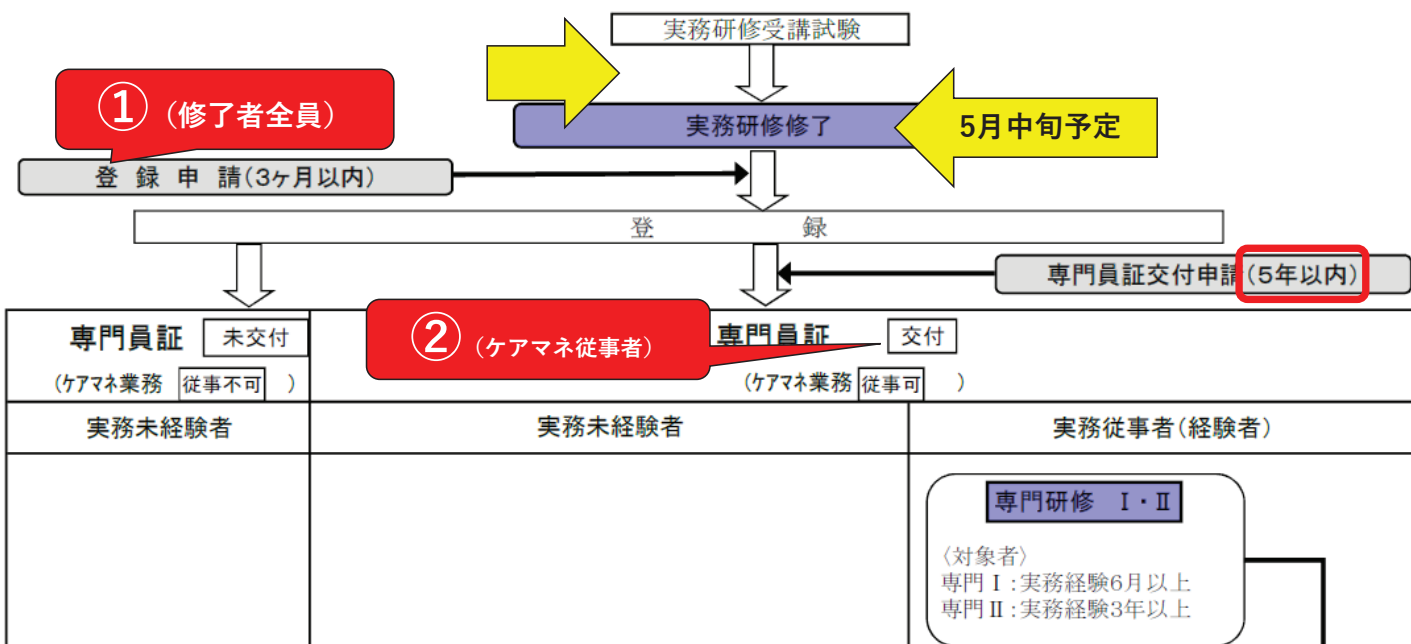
実務研修受講試験

①（修了者全員）

実務研修修了

5月中旬予定

登 録 申 請（3ヶ月以内）

登 録

専門員証交付申請（5年以内）

専門員証 未交付
（ケアマネ業務 従事不可 ）

②（ケアマネ従事者）

専門員証 交付
（ケアマネ業務 従事可 ）

実務未経験者

実務未経験者

実務従事者（経験者）

専門研修 Ⅰ・Ⅱ

〈対象者〉
専門Ⅰ：実務経験6月以上
専門Ⅱ：実務経験3年以上